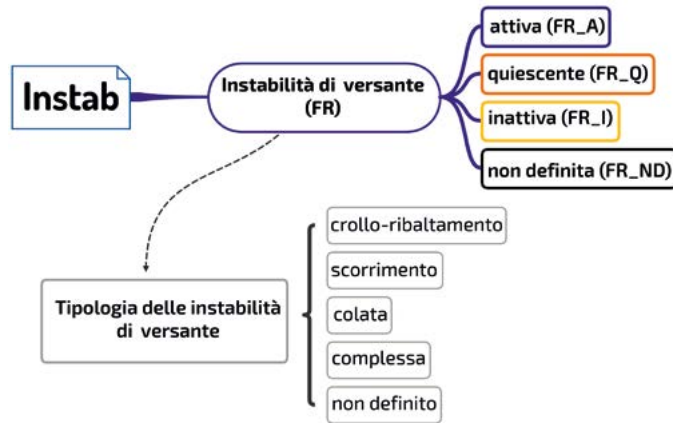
Instab

Instabilità di versante (FR)

attiva (FR_A)

quiescente (FR_Q)

inattiva (FR_I)

non definita (FR_ND)

Tipologia delle instabilità di versante

crollo-ribaltamento

scorrimento

colata

complessa

non definito